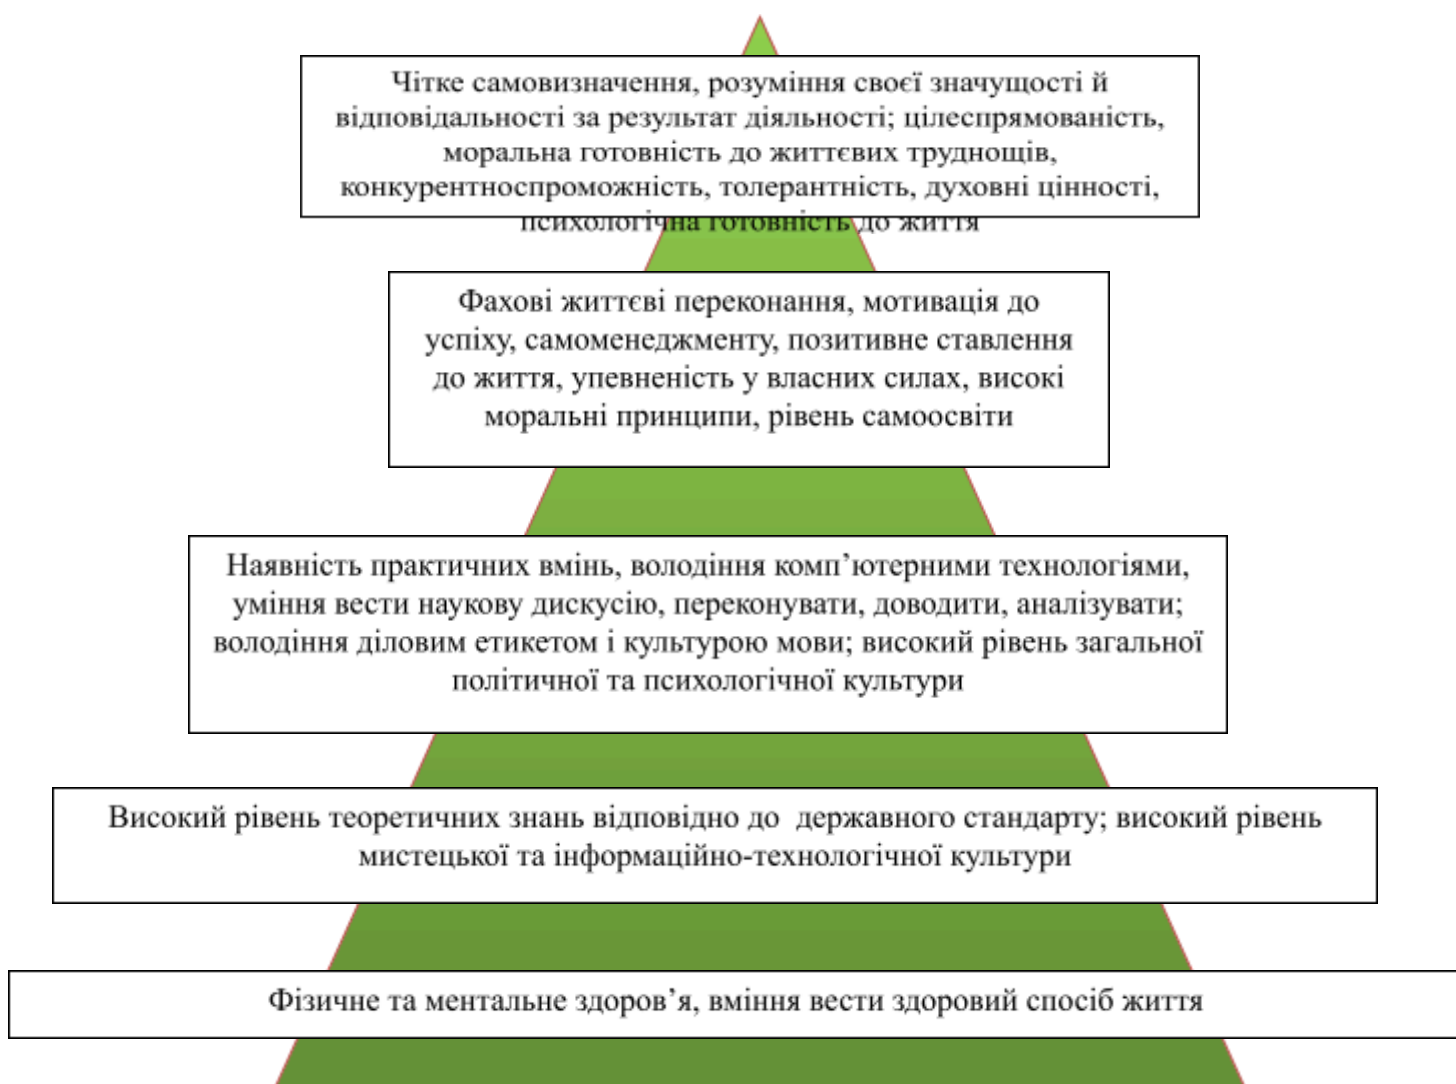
Чітке самовизначення, розуміння своєї значущості й відповідальності за результат діяльності; цілеспрямованість, моральна готовність до життєвих труднощів, конкурентноспроможність, толерантність, духовні цінності, психологічна готовність до життя

Фахові життєві переконання, мотивація до успіху, самоменеджменту, позитивне ставлення до життя, упевненість у власних силах, високі моральні принципи, рівень самоосвіти

Наявність практичних вмінь, володіння комп'ютерними технологіями, уміння вести наукову дискусію, переконувати, доводити, аналізувати; володіння діловим етикетом і культурою мови; високий рівень загальної політичної та психологічної культури

Високий рівень теоретичних знань відповідно до державного стандарту; високий рівень мистецької та інформаційно-технологічної культури

Фізичне та ментальне здоров'я, вміння вести здоровий спосіб життя